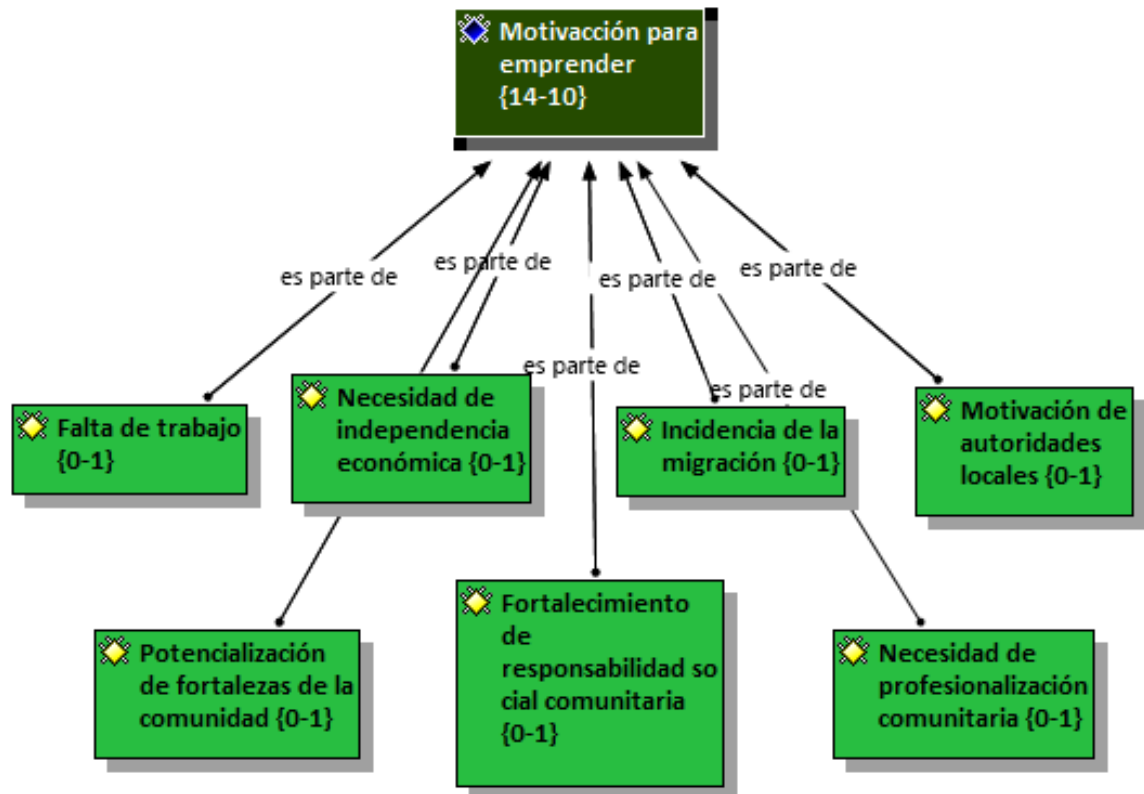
Motivacción para emprender {14-10}

es parte de

es parte de

es parte de

es parte de

es parte de

es parte de

Falta de trabajo {0-1}

Necesidad de independencia económica {0-1}

Incidencia de la migración {0-1}

Motivación de autoridades locales {0-1}

Potencialización de fortalezas de la comunidad {0-1}

Fortalecimiento de responsabilidad social comunitaria {0-1}

Necesidad de profesionalización comunitaria {0-1}